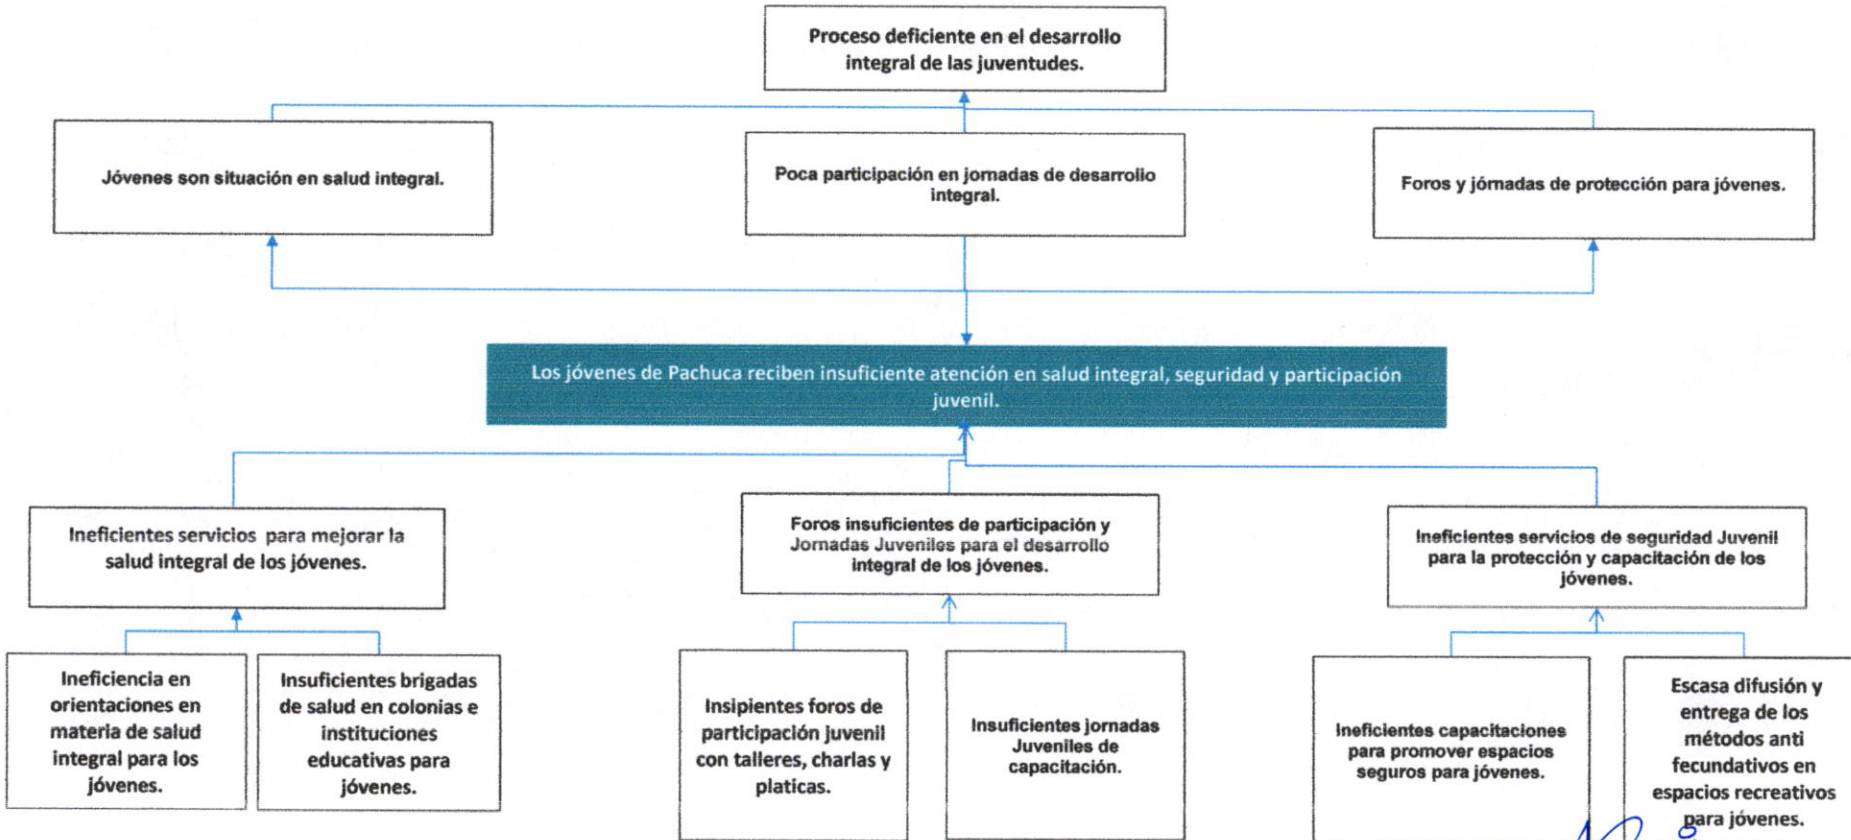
Proceso deficiente en el desarrollo integral de las juventudes.

Jóvenes son situación en salud integral.

Poca participación en jornadas de desarrollo integral.

Foros y jórnadas de protección para jóvenes.

Los jóvenes de Pachuca reciben insuficiente atención en salud integral, seguridad y participación juvenil.

Ineficientes servicios para mejorar la salud integral de los jóvenes.

Foros insuficientes de participación y Jornadas Juveniles para el desarrollo integral de los jóvenes.

Ineficientes servicios de seguridad Juvenil para la protección y capacitación de los jóvenes.

Ineficiencia en orientaciones en materia de salud integral para los jóvenes.

Insuficientes brigadas de salud en colonias e instituciones educativas para jóvenes.

Insipientes foros de participación juvenil con talleres, charlas y platicas.

Insuficientes jornadas Juveniles de capacitación.

Ineficientes capacitaciones para promover espacios seguros para jóvenes.

Escasa difusión y entrega de los métodos anti fecundativos en espacios recreativos para jóvenes.